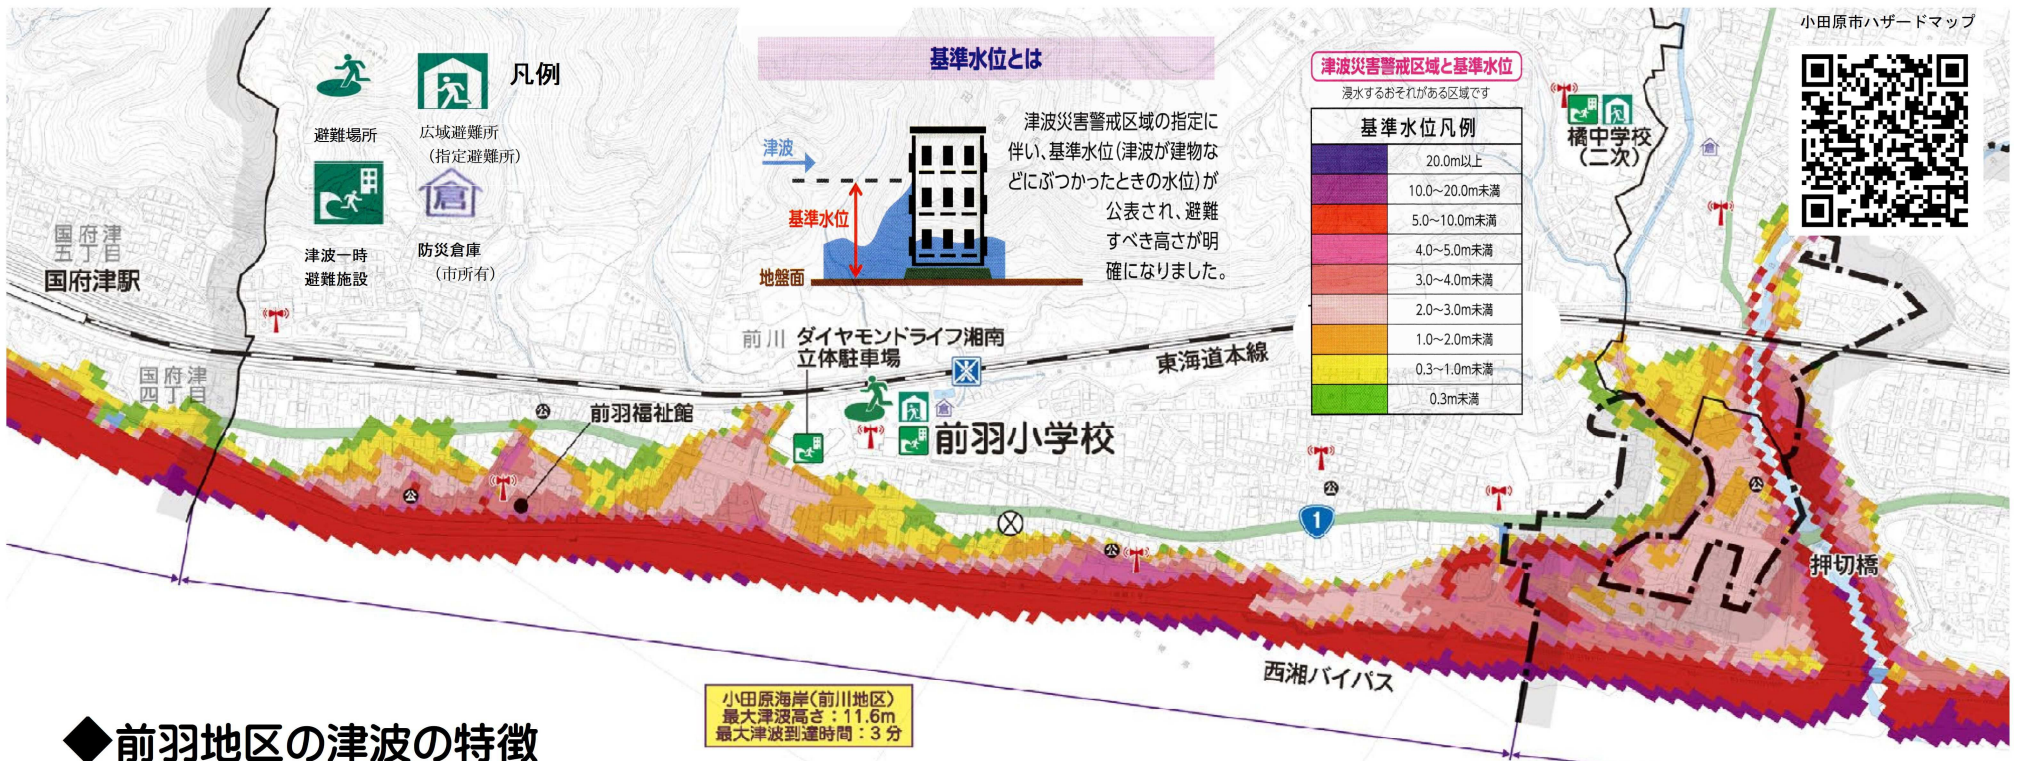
凡例

避難場所

広域避難所
（指定避難所）

津波一時
避難施設

防災倉庫
（市所有）

国府津
五丁目

国府津駅

基準水位とは

津波

基準水位

地盤面

津波災害警戒区域の指定に伴い、基準水位（津波が建物などにぶつかったときの水位）が公表され、避難すべき高さが明確になりました。

津波災害警戒区域と基準水位

浸水するおそれがある区域です

| 基準水位凡例 | |
|---|---|
| | 20.0m以上 |
| | 10.0~20.0m未満 |
| | 5.0~10.0m未満 |
| | 4.0~5.0m未満 |
| | 3.0~4.0m未満 |
| | 2.0~3.0m未満 |
| | 1.0~2.0m未満 |
| | 0.3~1.0m未満 |
| | 0.3m未満 |

橘中学校
（二次）

小田原市ハザードマップ

前川　ダイヤモンドライフ湘南
立体駐車場

東海道本線

国府津
四丁目

前羽福祉館

前羽小学校

1

押切橋

西湘バイパス

小田原海岸（前川地区）
最大津波高さ：11.6m
最大津波到達時間：3分

◆前羽地区の津波の特徴